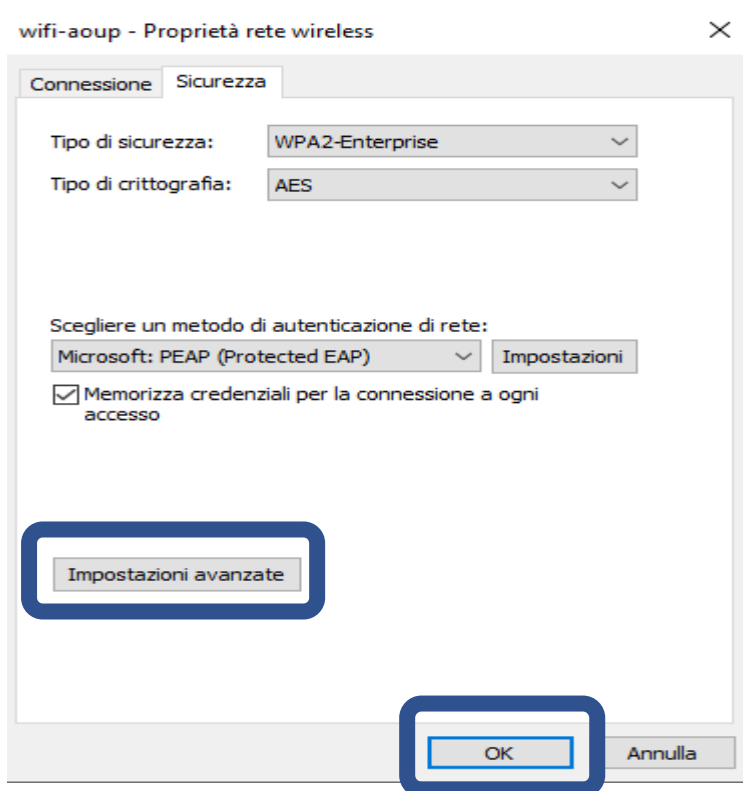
wifi-aoup - Proprietà rete wireless

×

Connessione Sicurezza

Tipo di sicurezza: WPA2-Enterprise

Tipo di crittografia: AES

Scegliere un metodo di autenticazione di rete:

Microsoft: PEAP (Protected EAP)

Impostazioni

Memorizza credenziali per la connessione a ogni accesso

Impostazioni avanzate

OK

Annulla